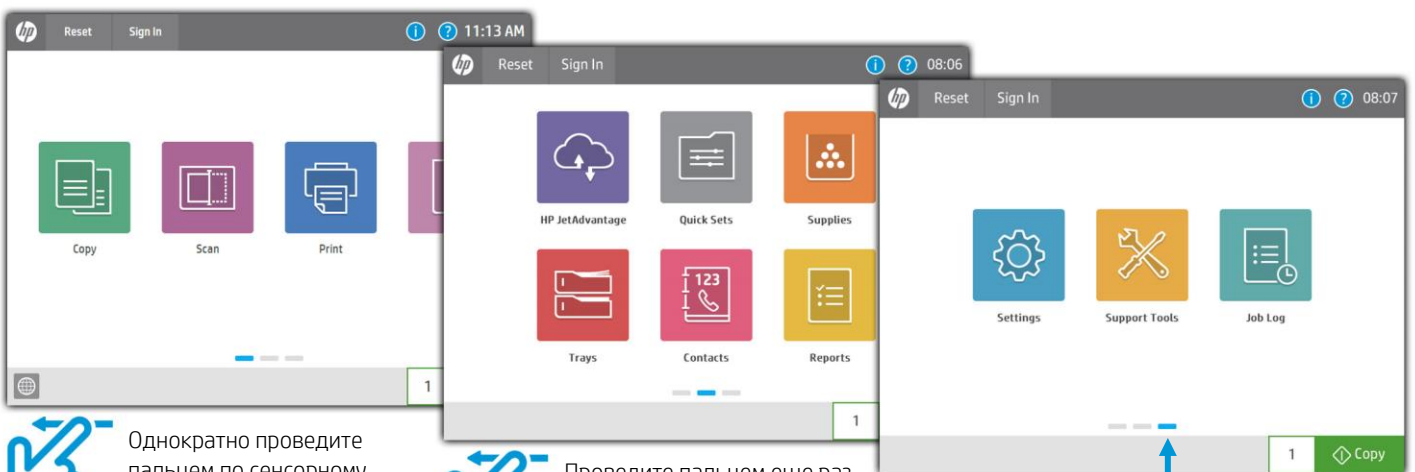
Reset Sign In 11:13 AM

Copy Scan Print

1

Reset Sign In 08:06

HP JetAdvantage Quick Sets Supplies

123

Trays Contacts Reports

1

Reset Sign In 08:07

Settings Support Tools Job Log

1 Copy

Однократно проведите пальцем по сенсорному

Проведите пальцем еще раз